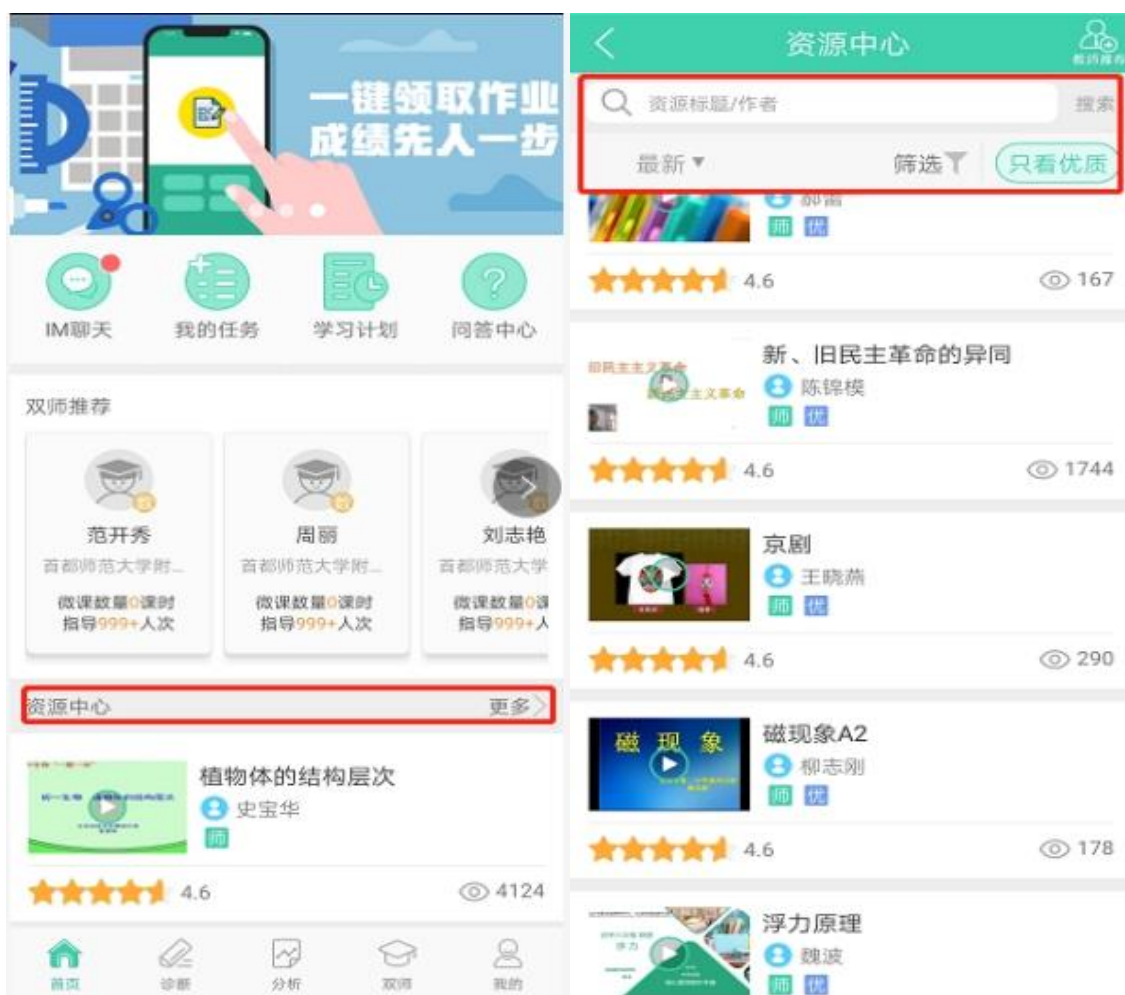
一键领取作业
成绩先人一步

IM聊天
我的任务
学习计划
问答中心

双师推荐

范开秀
首都师范大学附...
微课数量0课时
指导999+人次

周丽
首都师范大学附...
微课数量0课时
指导999+人次

刘志艳
首都师范大学
微课数量0课
指导999+人

资源中心
更多

植物体的结构层次
史宝华
师
4.6
4124

首页
诊断
分析
双师
我的

资源中心
教师推荐

资源标题/作者
搜索
最新
筛选
只看优质

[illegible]
师 优
4.6
167

旧民主主义革命
新、旧民主革命的异同
陈锦模
师 优
4.6
1744

京剧
王晓燕
师 优
4.6
290

磁 现 象
磁现象A2
柳志刚
师 优
4.6
178

浮力
浮力原理
魏波
师 优